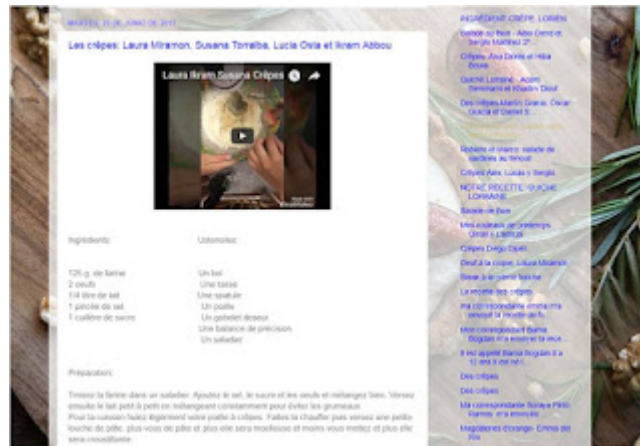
MARTES, 21 DE JUNIO DE 2017

Les crêpes: Laura Miramon, Susana Torralba, Lucía Osta et Ikram Abbou

Laura Ikram Susana Crêpes

Ingrédients:

125 g. de farine
2 oeufs
1/4 litre de lait
1 pincée de sel
1 cuillère de sucre

Ustensiles:

Un bol
Une tasse
Une spatule
Un poêle
Un gobelet doseur
Une balance de précision
Un saladier

Préparation:

Tamisez la farine dans un saladier. Ajoutez le sel, le sucre et les oeufs et mélangez bien. Versez ensuite le lait petit à petit en mélangeant constamment pour éviter les grumeaux. Pour la cuisson huilez légèrement votre poêle à crêpes. Faites la chauffer puis versez une petite louche de pâte, plus vous de pâte et plus elle sera moelleuse et moins vous mettez et plus elle sera croustillante.

INGRÉDIENT CRÊPE: LORIEN
Gâteau au thon - Aldo Denis et Sergio Martínez 2º
Crêpes: Ana Denis et Hiba Bouia
Quiche Lorraine - Adam Semmami et Khadim Diouf
Des crêpes Martín Garau, Óscar Gracia et Daniel S...
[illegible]
Roberto et Unai's: salade de sardines au fenouil
Crêpes Alex, Lucas y Sergio
NOTRE RECETTE: QUICHE LORRAINE
Salade de thon
Mes oiseaux de printemps: Omar y Larissa
Crêpes Diego Ciprés
Oeuf à la coque, Lucía Miramon
Steak à la crème fraîche
La recette des crêpes
Ma correspondante emma m'a envoyé la recette du fo...
Mon correspondant Bama Bogdan m'a envoyé la rece...
Il est appelé Bama Bogdan il a 12 ans il est né l...
Des crêpes
Des crêpes
Ma correspondante Soraya Pinto Ramos m'a envoyée ...
Magdalenes d'orange: Emma del Río